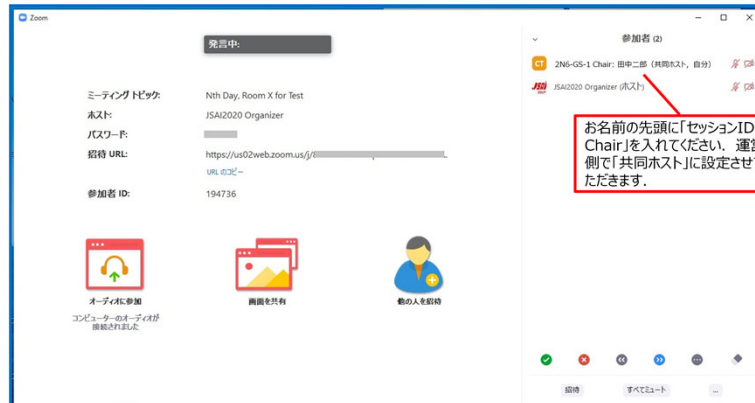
Zoom

発言中:

ミーティング トピック: Nth Day, Room X for Test
ホスト: JSAI2020 Organizer
パスワード: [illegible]
招待 URL: https://us02web.zoom.us/j/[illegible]
URL のコピー
参加者 ID: 194736

オーディオに参加
コンピューターのオーディオが接続されました

画面を共有

他の人を招待

参加者 (2)

2N6-GS-1 Chair: 田中二郎 (共同ホスト, 自分)
JSAI2020 Organizer (ホスト)

お名前の先頭に「セッションID Chair」を入れてください．運営側で「共同ホスト」に設定させていただきます．

招待
すべてミュート
...